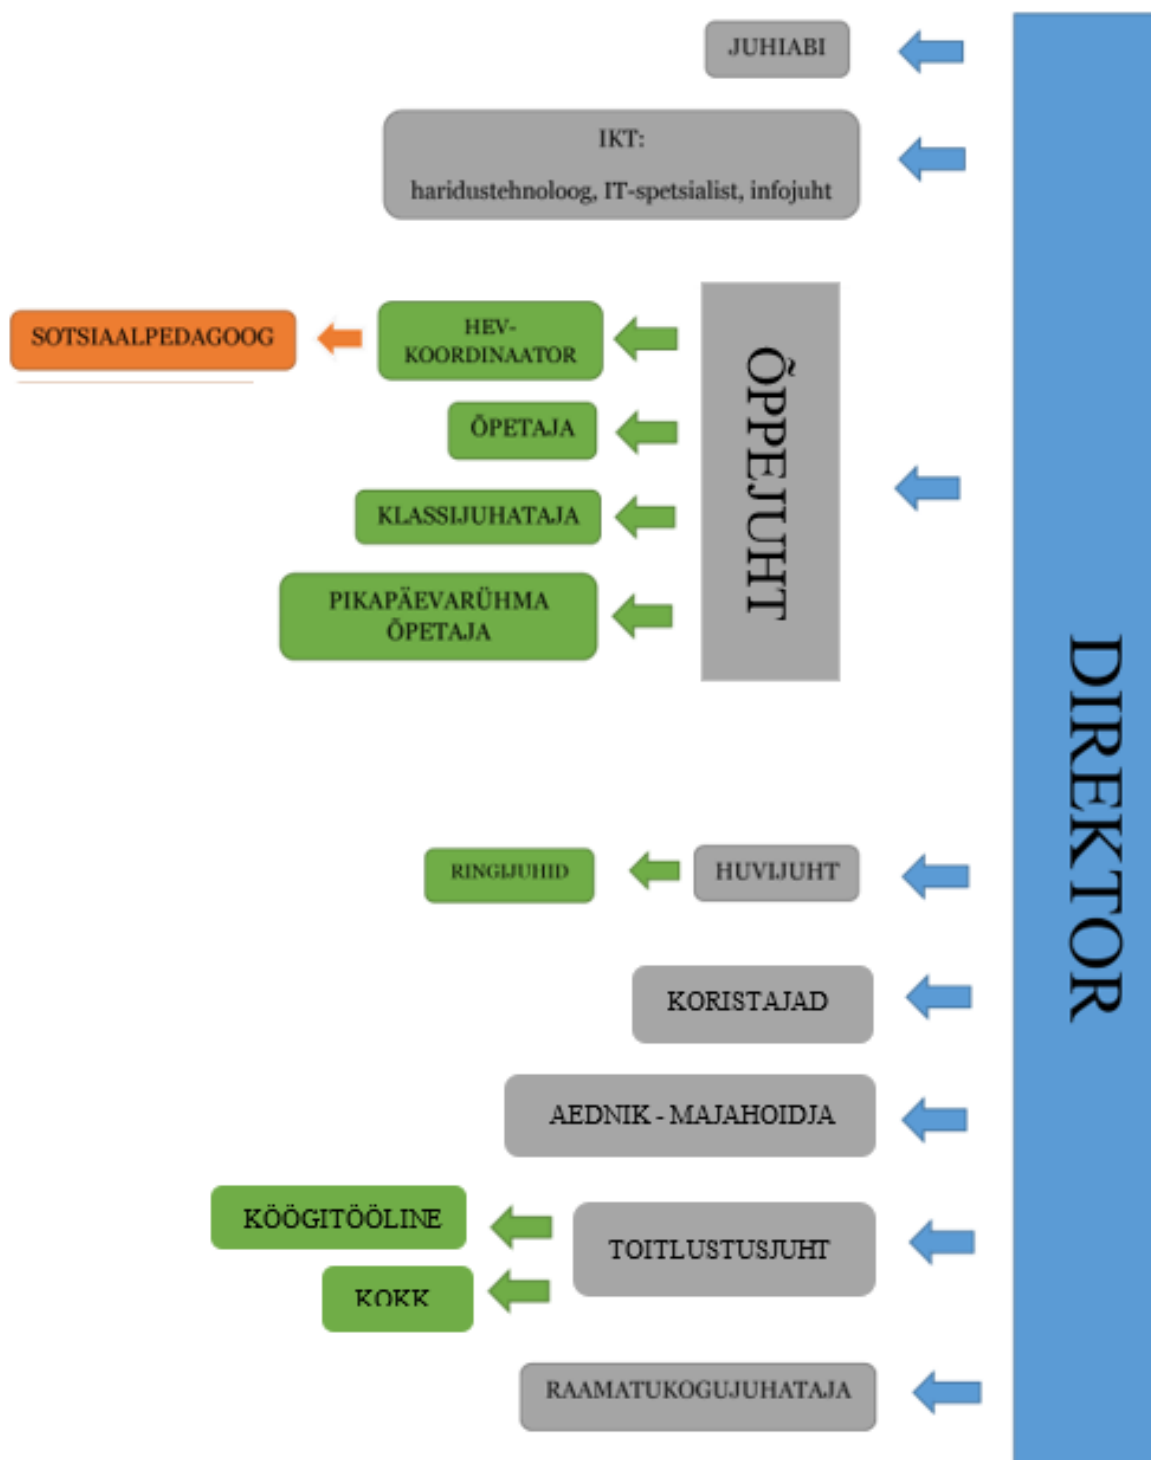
JUHIABI

IKT:

haridustehnoloog, IT-spetsialist, infojuht

SOTSIAALPEDAGOOG

HEV-KOORDINAATOR

ÕPETAJA

KLASSIJUHATAJA

PIKAPÄEVARÜHMA ÕPETAJA

ÕPPEJUHT

RINGIJUHID

HUVIJUHT

KORISTAJAD

AEDNIK - MAJAHOIDJA

KÖÖGITÖÖLINE

KOKK

TOITLUSTUSJUHT

RAAMATUKOGUJUHATAJA

DIREKTOR